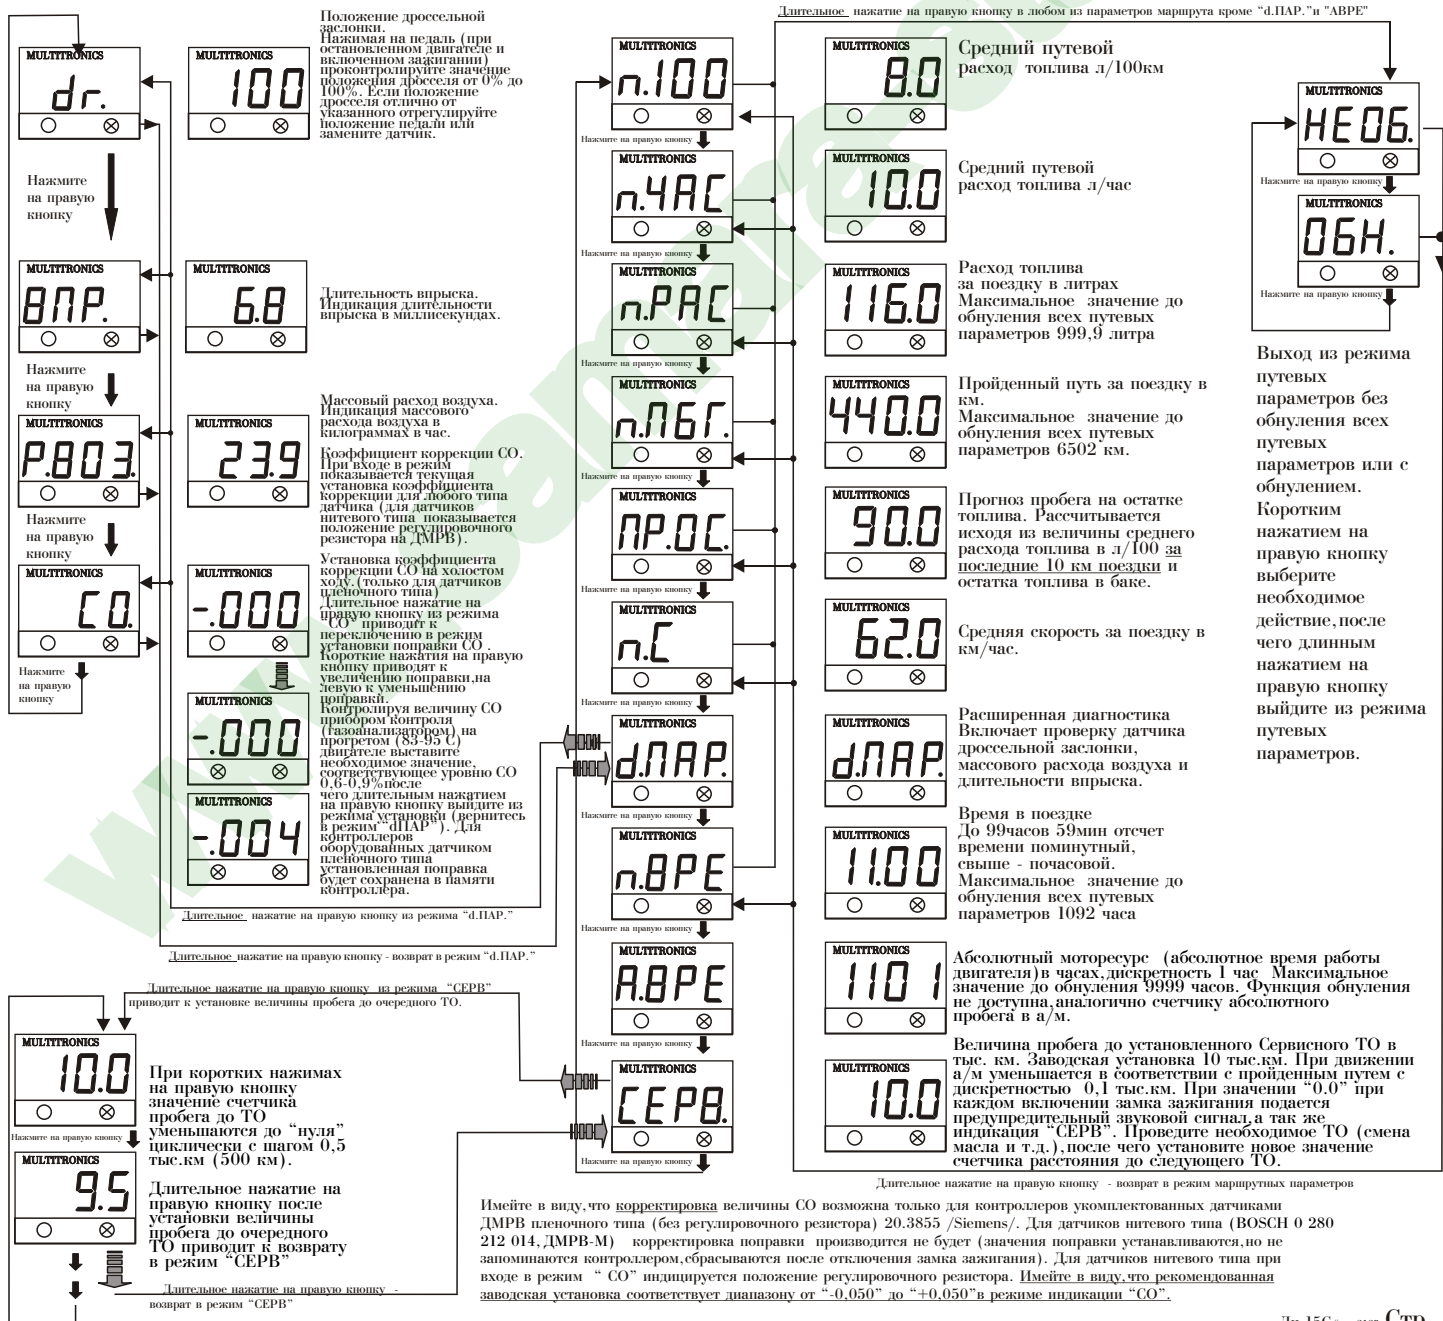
Длительное нажатие на правую кнопку в любом из параметров маршрута кроме "d.ПАР." и "АВРЕ"

MULTITRONICS
dr.

MULTITRONICS
100

Положение дроссельной заслонки. Нажимая на педаль (при остановленном двигателе и включенном зажигании) проконтролируйте значение положения дросселя от 0% до 100%. Если положение дросселя отлично от указанного отрегулируйте положение педали или замените датчик.

Нажмите на правую кнопку

MULTITRONICS
ВПР.

MULTITRONICS
6.8

Длительность впрыска. Индикация длительности впрыска в миллисекундах.

Нажмите на правую кнопку

MULTITRONICS
Р.803.

MULTITRONICS
23.9

Массовый расход воздуха. Индикация массового расхода воздуха в килограммах в час.

Коэффициент коррекции СО. При входе в режим показывается текущая установка коэффициента коррекции для любого типа датчика (для датчиков нитевого типа показывается положение регулировочного резистора на ДМРВ).

Нажмите на правую кнопку

MULTITRONICS
СО.

MULTITRONICS
-.000

Установка коэффициента коррекции СО на холостом ходу.(только для датчиков пленочного типа) Длительное нажатие на правую кнопку из режима "СО" приводит к переключению в режим установки поправки СО . Короткие нажатия на правую кнопку приводят к увеличению поправки,на левую к уменьшению поправки. Контролируя величину СО прибором контроля (газоанализатором) на прогретом (85-95 С) двигателе выставите необходимое значение, соответствующее уровню СО 0,6-0,9%после чего длительным нажатием на правую кнопку выйдите из режима установки (вернитесь в режим "dПАР"). Для контроллеров оборудованных датчиком пленочного типа установленная поправка будет сохранена в памяти контроллера.

Нажмите на правую кнопку

MULTITRONICS
-.000

MULTITRONICS
-.004

Длительное нажатие на правую кнопку из режима "d.ПАР."

Длительное нажатие на правую кнопку - возврат в режим "d.ПАР."

MULTITRONICS
п.100
Нажмите на правую кнопку

MULTITRONICS
8.0
Средний путевой расход топлива л/100км

MULTITRONICS
п.ЧАС
Нажмите на правую кнопку

MULTITRONICS
10.0
Средний путевой расход топлива л/час

MULTITRONICS
п.РАС
Нажмите на правую кнопку

MULTITRONICS
116.0
Расход топлива за поездку в литрах Максимальное значение до обнуления всех путевых параметров 999,9 литра

MULTITRONICS
п.ПБГ.
Нажмите на правую кнопку

MULTITRONICS
440.0
Пройденный путь за поездку в км. Максимальное значение до обнуления всех путевых параметров 6502 км.

MULTITRONICS
ПР.ОС.
Нажмите на правую кнопку

MULTITRONICS
90.0
Прогноз пробега на остатке топлива. Рассчитывается исходя из величины среднего расхода топлива в л/100 за последние 10 км поездки и остатка топлива в баке.

MULTITRONICS
п.С
Нажмите на правую кнопку

MULTITRONICS
62.0
Средняя скорость за поездку в км/час.

MULTITRONICS
d.ПАР.
Нажмите на правую кнопку

MULTITRONICS
d.ПАР.
Расширенная диагностика Включает проверку датчика дроссельной заслонки, массового расхода воздуха и длительности впрыска.

MULTITRONICS
п.ВРЕ

MULTITRONICS
11.00
Время в поездке До 99часов 59мин отсчет времени поминутный, свыше - почасовой. Максимальное значение до обнуления всех путевых параметров 1092 часа

MULTITRONICS
А.ВРЕ

MULTITRONICS
1101
Абсолютный моторесурс (абсолютное время работы двигателя)в часах,дискретность 1 час Максимальное значение до обнуления 9999 часов. Функция обнуления не доступна,аналогично счетчику абсолютного пробега в а/м.

MULTITRONICS
СЕРВ.
Нажмите на правую кнопку

MULTITRONICS
10.0
Величина пробега до установленного Сервисного ТО в тыс. км. Заводская установка 10 тыс.км. При движении а/м уменьшается в соответствии с пройденным путем с дискретностью 0,1 тыс.км. При значении "0.0" при каждом включении замка зажигания подается предупредительный звуковой сигнал,а так же индикация "СЕРВ". Проведите необходимое ТО (смена масла и т.д.),после чего установите новое значение счетчика расстояния до следующего ТО.

Длительное нажатие на правую кнопку - возврат в режим маршрутных параметров

MULTITRONICS
НЕ 0Б.
Нажмите на правую кнопку

MULTITRONICS
0БН.
Нажмите на правую кнопку

Выход из режима путевых параметров без обнуления всех путевых параметров или с обнулением. Коротким нажатием на правую кнопку выберите необходимое действие,после чего длинным нажатием на правую кнопку выйдите из режима путевых параметров.

Длительное нажатие на правую кнопку из режима "СЕРВ" приводит к установке величины пробега до очередного ТО.

MULTITRONICS
10.0
Нажмите на правую кнопку

При коротких нажимах на правую кнопку значение счетчика пробега до ТО уменьшаются до "нуля" циклически с шагом 0,5 тыс.км (500 км).

MULTITRONICS
9.5

Длительное нажатие после на правую кнопку после установки величины пробега до очередного ТО приводит к возврату в режим "СЕРВ"

Длительное нажатие на правую кнопку - возврат в режим "СЕРВ"

Имейте в виду,что корректировка величины СО возможна только для контроллеров укомплектованных датчиками ДМРВ пленочного типа (без регулировочного резистора) 20.3855 /Siemens/. Для датчиков нитевого типа (BOSCH 0 280 212 014, ДМРВ-М) корректировка поправки производится не будет (значения поправки устанавливаются,но не запоминаются контроллером,сбрасываются после отключения замка зажигания). Для датчиков нитевого типа при входе в режим " СО" индицируется положение регулировочного резистора. Имейте в виду,что рекомендованная заводская установка соответствует диапазону от "-0,050" до "+0,050"в режиме индикации "СО".

Стр.